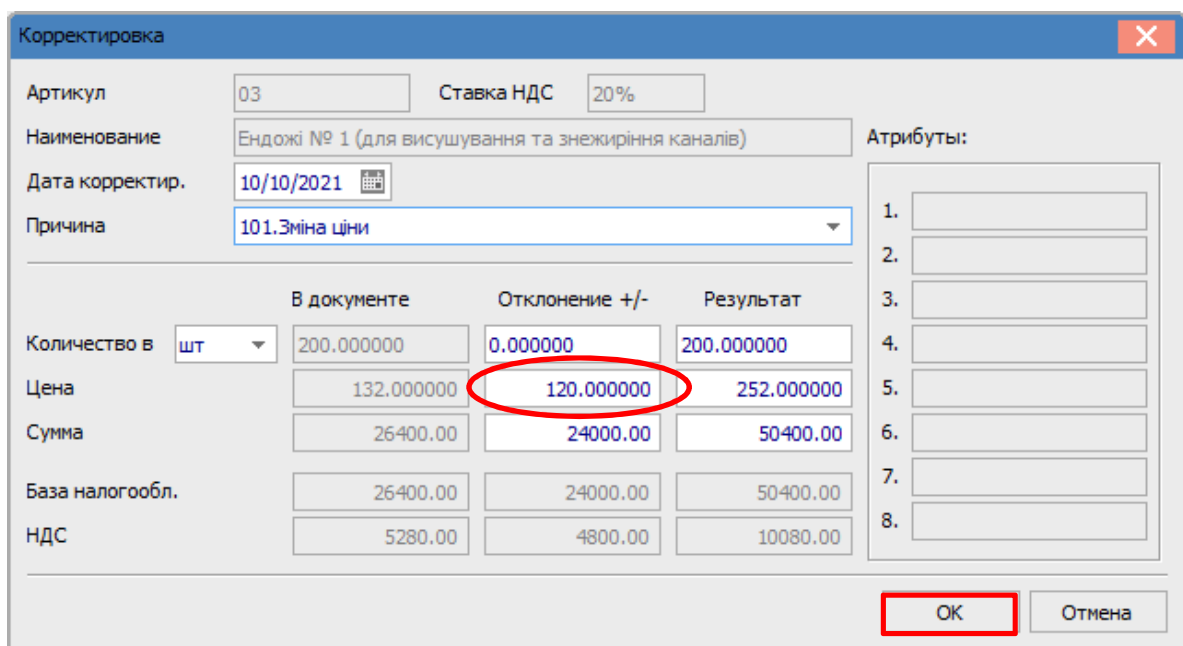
Корректировка

Артикул 03
Ставка НДС 20%
Наименование Ендожі № 1 (для висушування та знежиріння каналів)
Дата корректир. 10/10/2021
Причина 101.Зміна ціни

Атрибуты:
1.
2.
3.
4.
5.
6.
7.
8.

| | В документе | Отклонение +/- | Результат |
|---|---|---|---|
| Количество в шт | 200.000000 | 0.000000 | 200.000000 |
| Цена | 132.000000 | 120.000000 | 252.000000 |
| Сумма | 26400.00 | 24000.00 | 50400.00 |
| База налогообл. | 26400.00 | 24000.00 | 50400.00 |
| НДС | 5280.00 | 4800.00 | 10080.00 |

OK
Отмена